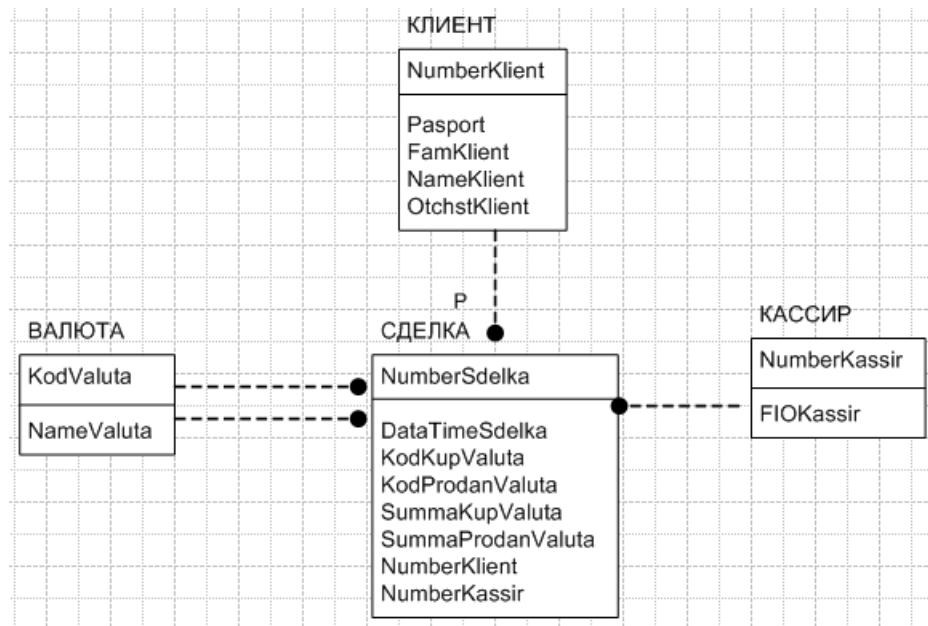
КЛИЕНТ

NumberKlient

Pasport
FamKlient
NameKlient
OtchstKlient

P

ВАЛЮТА

KodValuta

NameValuta

СДЕЛКА

NumberSdelka

DataTimeSdelka
KodKupValuta
KodProdanValuta
SummaKupValuta
SummaProdanValuta
NumberKlient
NumberKassir

КАССИР

NumberKassir

FIOKassir